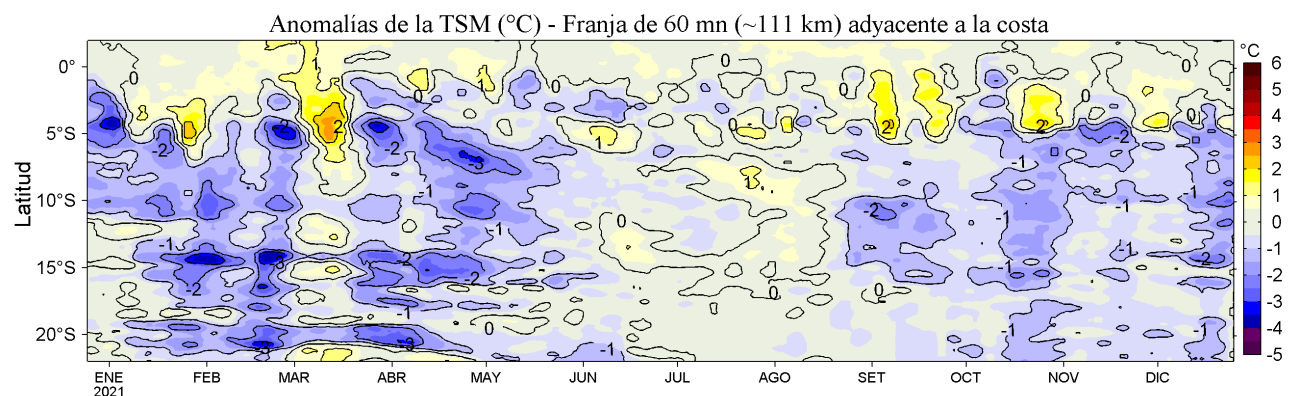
Anomalías de la TSM (°C) - Franja de 60 mn (~111 km) adyacente a la costa

Latitud

0°
5°S
10°S
15°S
20°S

ENE
2021
FEB
MAR
ABR
MAY
JUN
JUL
AGO
SET
OCT
NOV
DIC

°C
6
5
4
3
2
1
0
-1
-2
-3
-4
-5

0
1
-2
2
-2
-3
-1
-2
-1
-1
-2
-2
-1
-1
-3
0
-1
1
0
1
0
0
0
2
-2
-2
0
-2
0
-1
-1
-1
-1
-2
0
-1
-1
-1
1
-1
0
-2
-3
-1
-1
0
0
-1
0
-2
-1
-1
-2
-1
-1
-2
-1